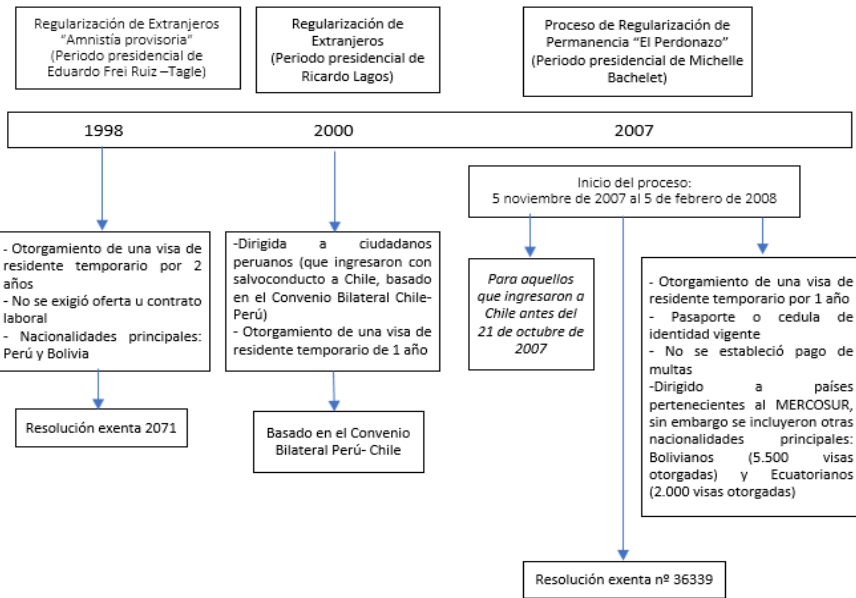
Regularización de Extranjeros "Amnistía provisoria" (Periodo presidencial de Eduardo Frei Ruiz –Tagle)

Regularización de Extranjeros (Periodo presidencial de Ricardo Lagos)

Proceso de Regularización de Permanencia "El Perdonazo" (Periodo presidencial de Michelle Bachelet)

1998

2000

2007

Inicio del proceso: 5 noviembre de 2007 al 5 de febrero de 2008

- Otorgamiento de una visa de residente temporario por 2 años
- No se exigió oferta u contrato laboral
- Nacionalidades principales: Perú y Bolivia

-Dirigida a ciudadanos peruanos (que ingresaron con salvoconducto a Chile, basado en el Convenio Bilateral Chile-Perú)
- Otorgamiento de una visa de residente temporario de 1 año

Para aquellos que ingresaron a Chile antes del 21 de octubre de 2007

- Otorgamiento de una visa de residente temporario por 1 año
- Pasaporte o cedula de identidad vigente
- No se estableció pago de multas
-Dirigido a países pertenecientes al MERCOSUR, sin embargo se incluyeron otras nacionalidades principales: Bolivianos (5.500 visas otorgadas) y Ecuatorianos (2.000 visas otorgadas)

Resolución exenta 2071

Basado en el Convenio Bilateral Perú- Chile

Resolución exenta nº 36339